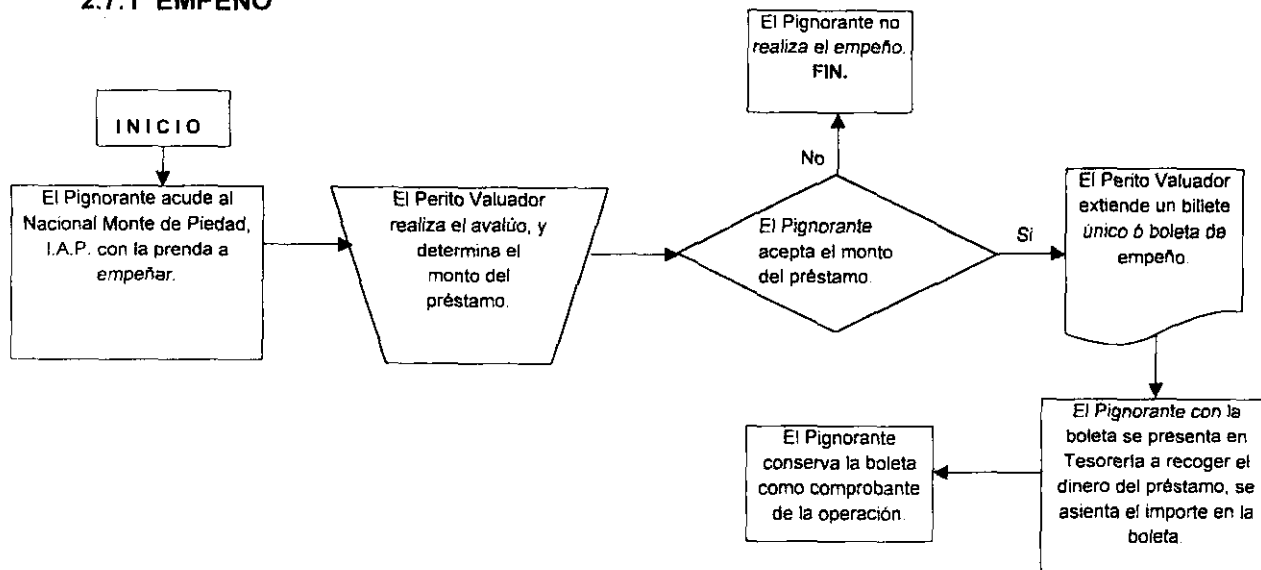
2.7.1 EMPEÑO

INICIO

El Pignorante acude al Nacional Monte de Piedad, I.A.P. con la prenda a empeñar.

El Perito Valuador realiza el avalúo, y determina el monto del préstamo.

El Pignorante acepta el monto del préstamo.

No

El Pignorante no realiza el empeño. FIN.

Sí

El Perito Valuador extiende un billete único ó boleta de empeño.

El Pignorante con la boleta se presenta en Tesorería a recoger el dinero del préstamo, se asienta el importe en la boleta.

El Pignorante conserva la boleta como comprobante de la operación.